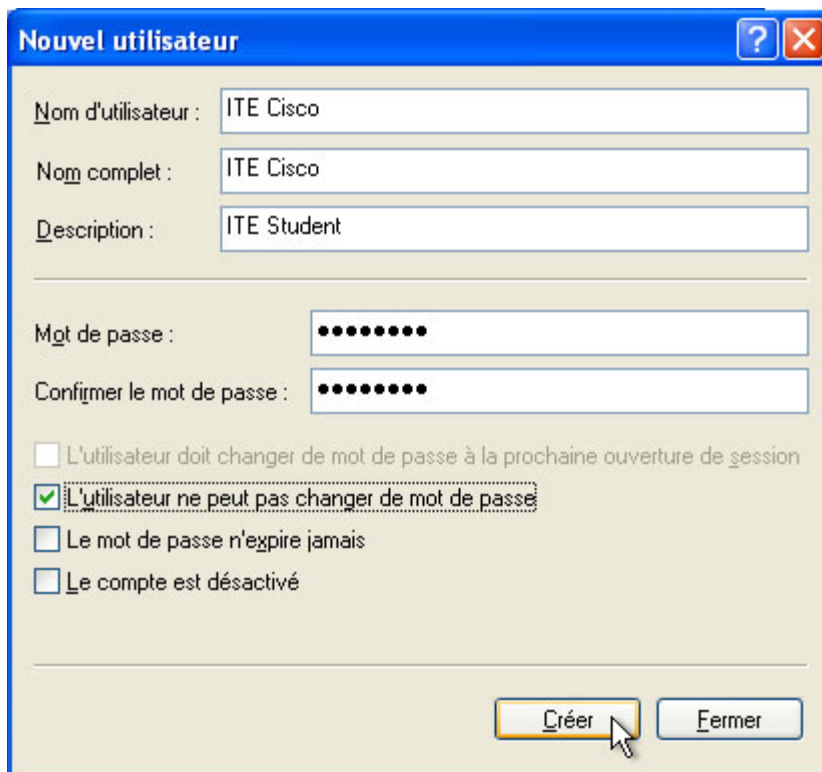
Nouvel utilisateur

?

Nom d'utilisateur : ITE Cisco

Nom complet : ITE Cisco

Description : ITE Student

Mot de passe : ●●●●●●●●

Confirmer le mot de passe : ●●●●●●●●

L'utilisateur doit changer de mot de passe à la prochaine ouverture de session

L'utilisateur ne peut pas changer de mot de passe

Le mot de passe n'expire jamais

Le compte est désactivé

Créer

Fermer